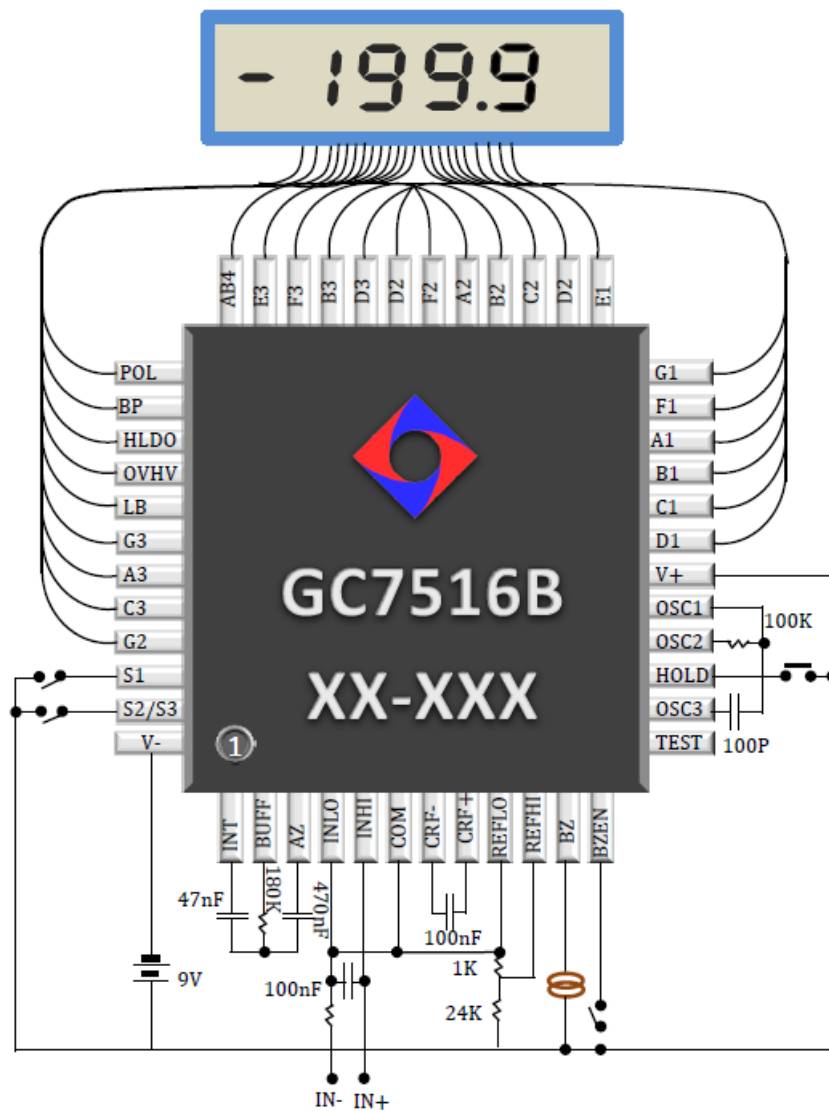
- 199.9

AB4 E3 F3 B3 D3 D2 F2 A2 B2 C2 D2 E1

POL
BP
HLDO
OVHV
LB
G3
A3
C3
G2
S1
S2/S3
V-

G1
F1
A1
B1
C1
D1
V+
OSC1
OSC2
HOLD
OSC3
TEST

100K
100P

GC7516B
XX-XXX
1

INT BUFF AZ INLO INHI COM CRF- CRF+ REFLO REFHI BZ BZEN

47nF
180K
470nF
100nF
1K
24K
100nF
9V
IN- IN+